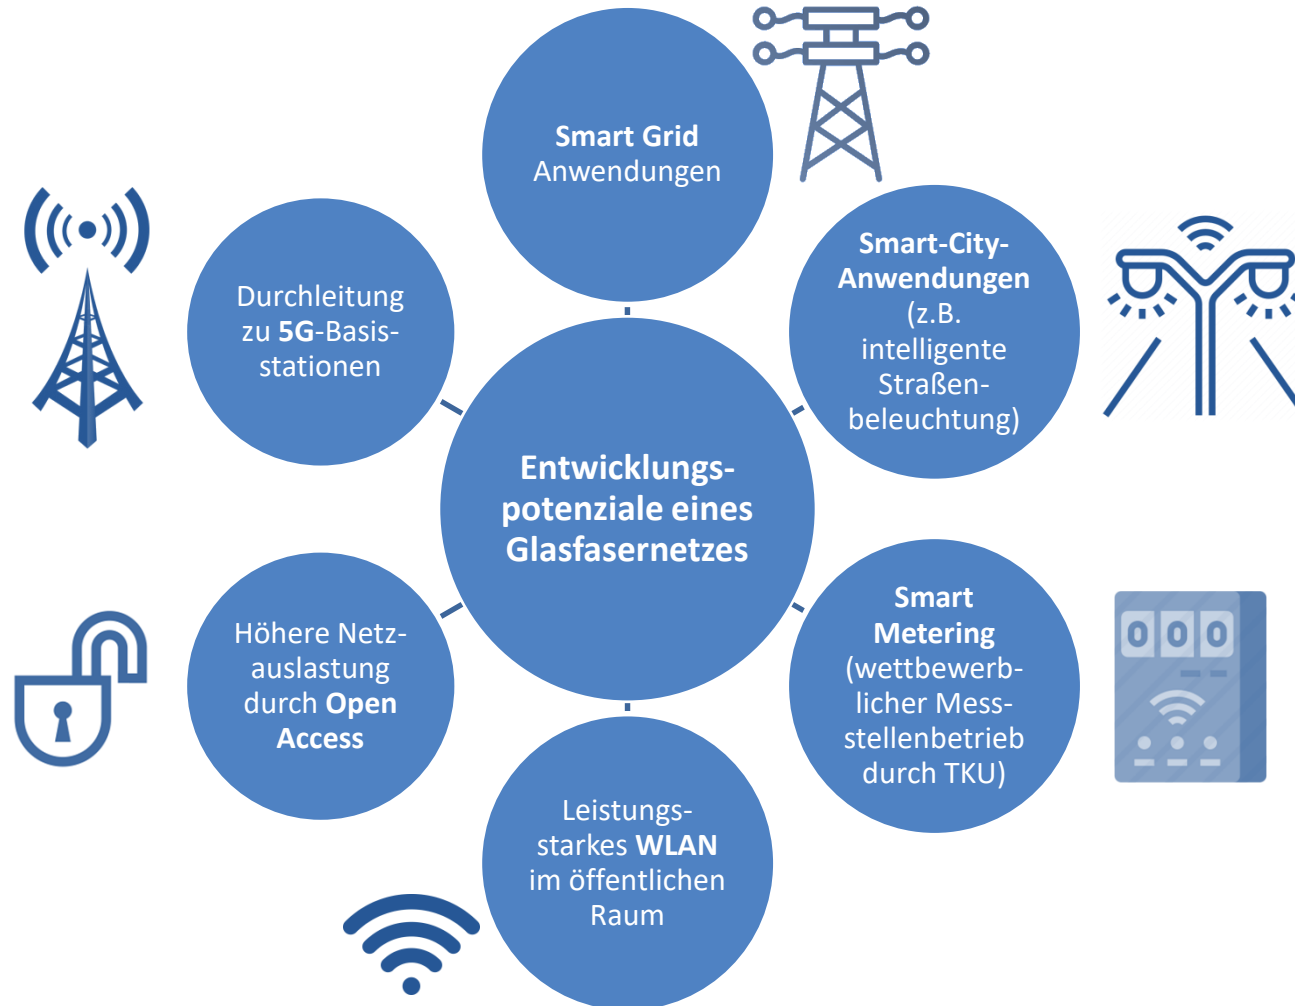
Smart Grid Anwendungen

Durchleitung zu 5G-Basisstationen

Smart-City-Anwendungen (z.B. intelligente Straßenbeleuchtung)

Entwicklungspotenziale eines Glasfasernetzes

Höhere Netzauslastung durch Open Access

Smart Metering (wettbewerblicher Messstellenbetrieb durch TKU)

000

Leistungsstarkes WLAN im öffentlichen Raum